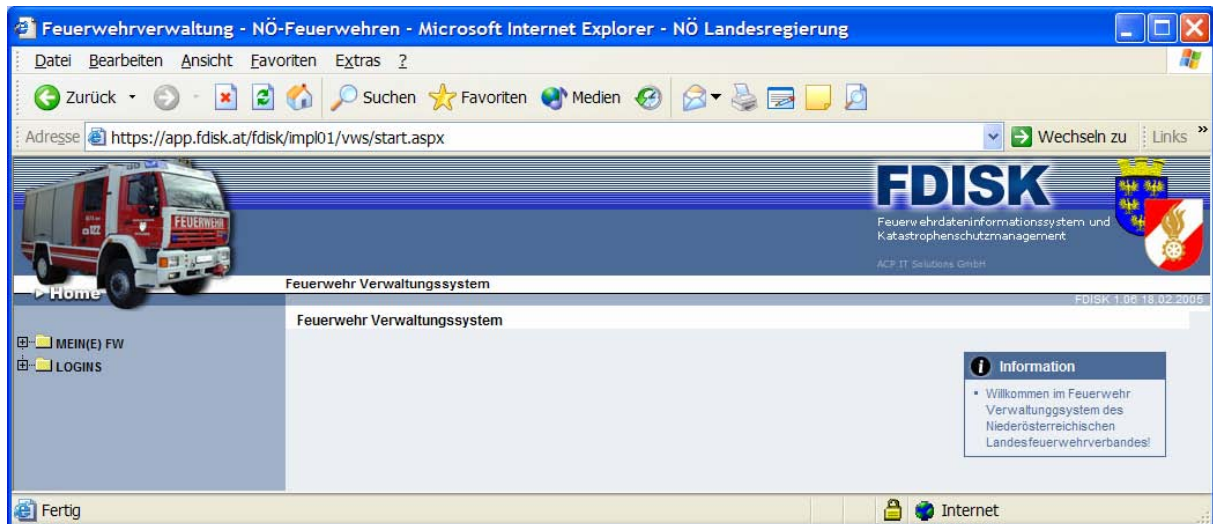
Feuerwehrverwaltung - NÖ-Feuerwehren - Microsoft Internet Explorer - NÖ Landesregierung

Datei Bearbeiten Ansicht Favoriten Extras ?

Zurück Suchen Favoriten Medien

Adresse https://app.fdisk.at/fdisk/impl01/vws/start.aspx Wechseln zu Links »

FEUERWEHR

FDISK
Feuerwehrdateninformationssystem und Katastrophenschutzmanagement
ACP IT Solutions GmbH

Home

Feuerwehr Verwaltungssystem

FDISK 1.06 18.02.2005

Feuerwehr Verwaltungssystem

MEIN(E) FW
LOGINS

Information
• Willkommen im Feuerwehr Verwaltunggsystem des Niederösterreichischen Landesfeuerwehrverbandes!

Fertig

Internet